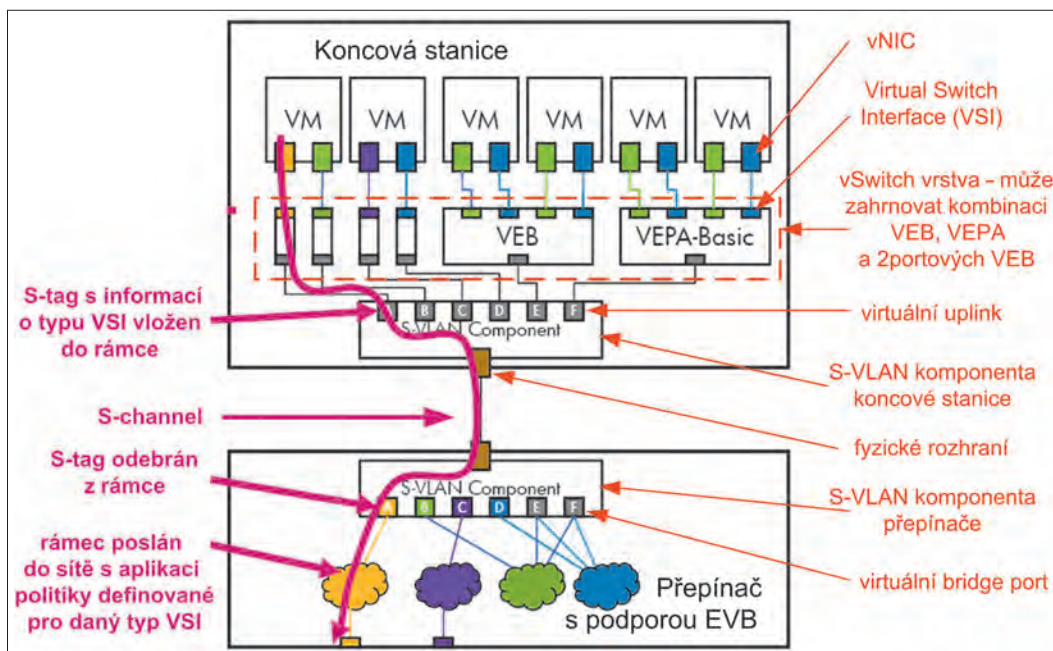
Koncová stanice

VM VM VM VM VM VM

vNIC

Virtual Switch Interface (VSI)

vSwitch vrstva – může zahrnovat kombinaci VEB, VEPA a 2portových VEB

VEB

VEPA-Basic

S-tag s informací o typu VSI vložen do rámce

A B C D E F

S-VLAN Component

virtuální uplink

S-VLAN komponenta koncové stanice

S-channel

fyzické rozhraní

S-tag odebrán z rámce

S-VLAN Component

A B C D E F

S-VLAN komponenta přepínače

rámec poslán do sítě s aplikací politiky definované pro daný typ VSI

Přepínač s podporou EVB

virtuální bridge port